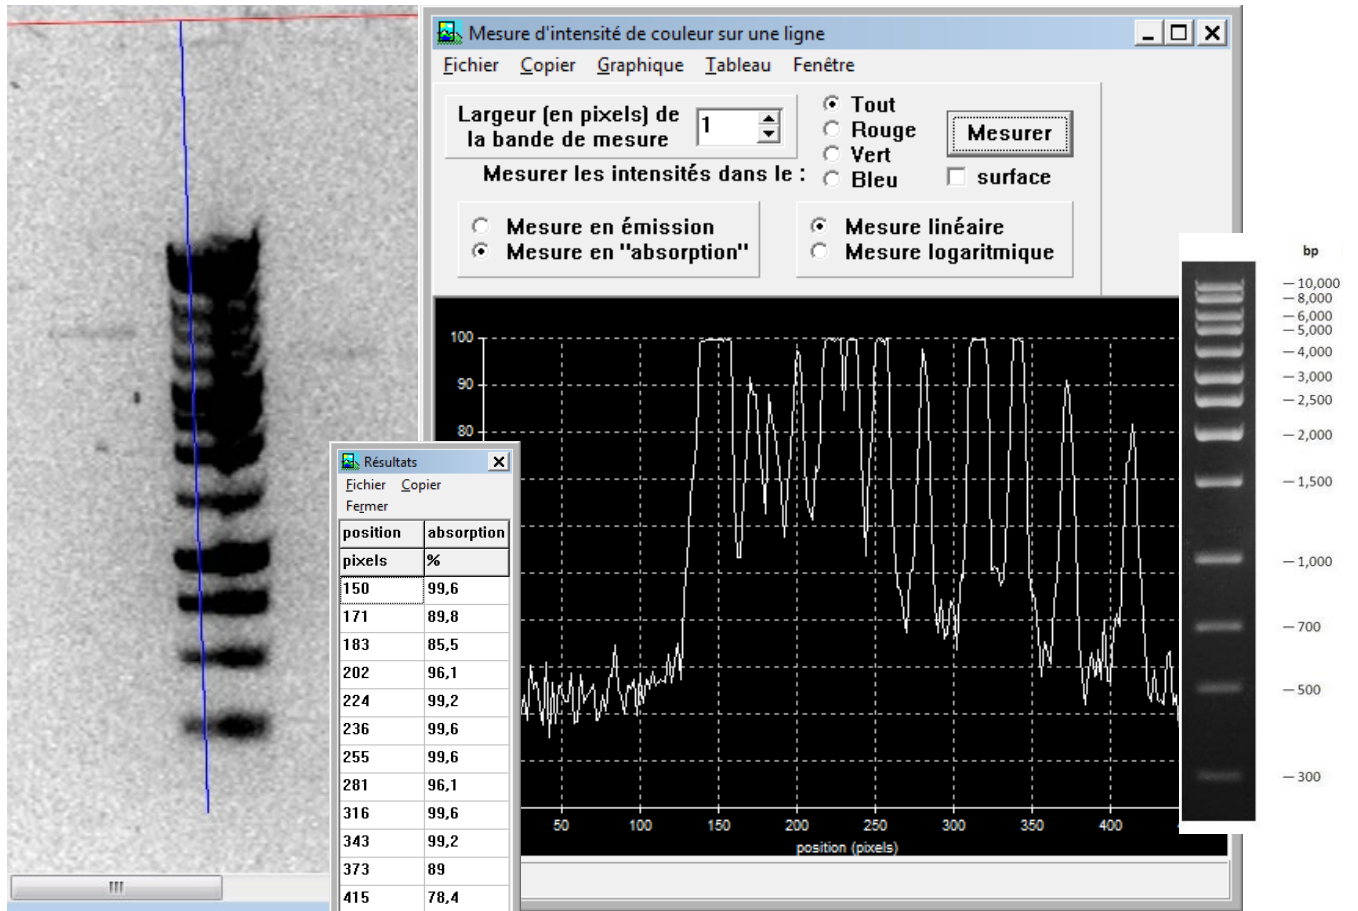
Mesure d'intensité de couleur sur une ligne

Fichier Copier Graphique Tableau Fenêtre

Largeur (en pixels) de la bande de mesure 1

Tout
Rouge
Vert
Bleu

Mesurer

Mesurer les intensités dans le :

surface

Mesure en émission
Mesure en "absorption"

Mesure linéaire
Mesure logaritmique

100
90
80

50 100 150 200 250 300 350 400
position (pixels)

Résultats
Fichier Copier
Fermer

| position | absorption |
|---|---|
| pixels | % |
| 150 | 99,6 |
| 171 | 89,8 |
| 183 | 85,5 |
| 202 | 96,1 |
| 224 | 99,2 |
| 236 | 99,6 |
| 255 | 99,6 |
| 281 | 96,1 |
| 316 | 99,6 |
| 343 | 99,2 |
| 373 | 89 |
| 415 | 78,4 |

bp
10,000
8,000
6,000
5,000
4,000
3,000
2,500
2,000
1,500
1,000
700
500
300